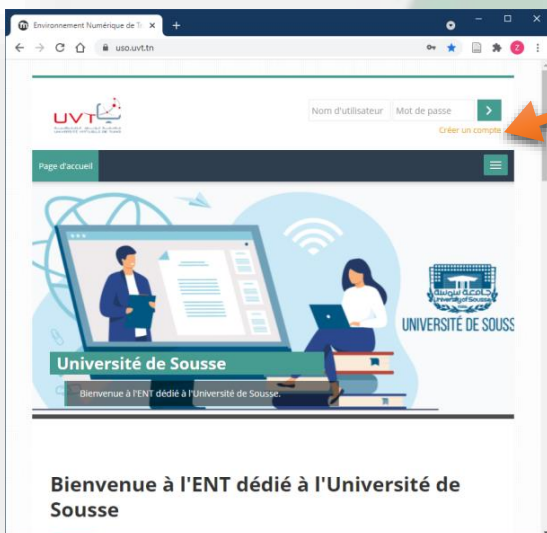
Environnement Numérique de Tr
uso.uvt.tn
UVT
Nom d'utilisateur
Mot de passe
Créer un compte
Page d'accueil
جامعة سوسة
University of Sousse
UNIVERSITÉ DE SOUSS
Université de Sousse
Bienvenue à l'ENT dédié à l'Université de Sousse.
Bienvenue à l'ENT dédié à l'Université de Sousse